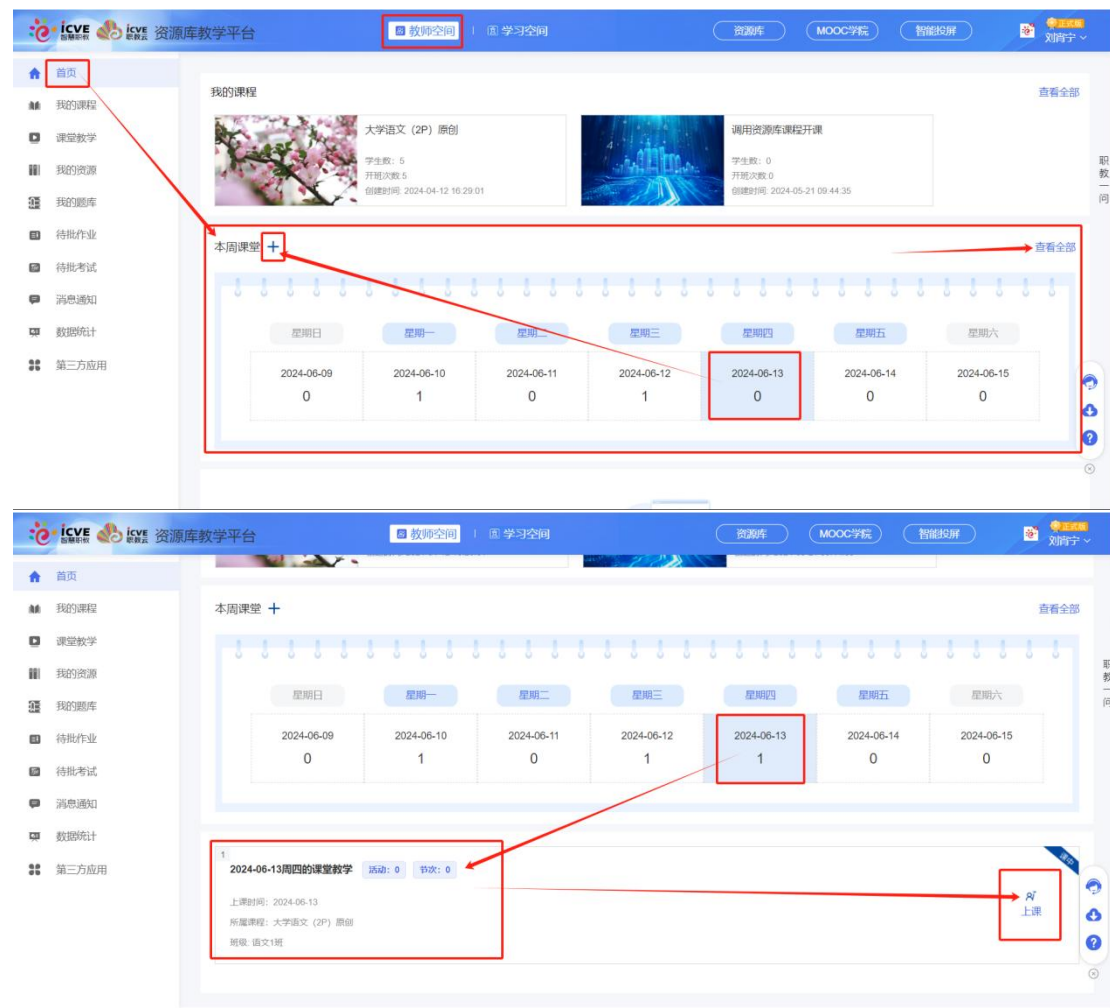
icve 智慧职教 icve 职教云 资源库教学平台 教师空间 | 学习空间 资源库 MOOC学院 智能投屏 正式版 刘宵宁

首页
我的课程
课堂教学
我的资源
我的题库
待批作业
待批考试
消息通知
数据统计
第三方应用

我的课程 查看全部

大学语文（2P）原创
学生数：5
开班次数:5
创建时间：2024-04-12 16:29:01

调用资源库课程开课
学生数：0
开班次数:0
创建时间：2024-05-21 09:44:35

本周课堂 + 查看全部

| 星期日 | 星期一 | 星期二 | 星期三 | 星期四 | 星期五 | 星期六 |
|---|---|---|---|---|---|---|
| 2024-06-09 | 2024-06-10 | 2024-06-11 | 2024-06-12 | 2024-06-13 | 2024-06-14 | 2024-06-15 |
| 0 | 1 | 0 | 1 | 0 | 0 | 0 |

icve 智慧职教 icve 职教云 资源库教学平台 教师空间 | 学习空间 资源库 MOOC学院 智能投屏 正式版 刘宵宁

首页
我的课程
课堂教学
我的资源
我的题库
待批作业
待批考试
消息通知
数据统计
第三方应用

本周课堂 + 查看全部

| 星期日 | 星期一 | 星期二 | 星期三 | 星期四 | 星期五 | 星期六 |
|---|---|---|---|---|---|---|
| 2024-06-09 | 2024-06-10 | 2024-06-11 | 2024-06-12 | 2024-06-13 | 2024-06-14 | 2024-06-15 |
| 0 | 1 | 0 | 1 | 1 | 0 | 0 |

1
2024-06-13周四的课堂教学 活动：0 节次：0
上课时间：2024-06-13
所属课程：大学语文（2P）原创
班级：语文1班

未开始
上课